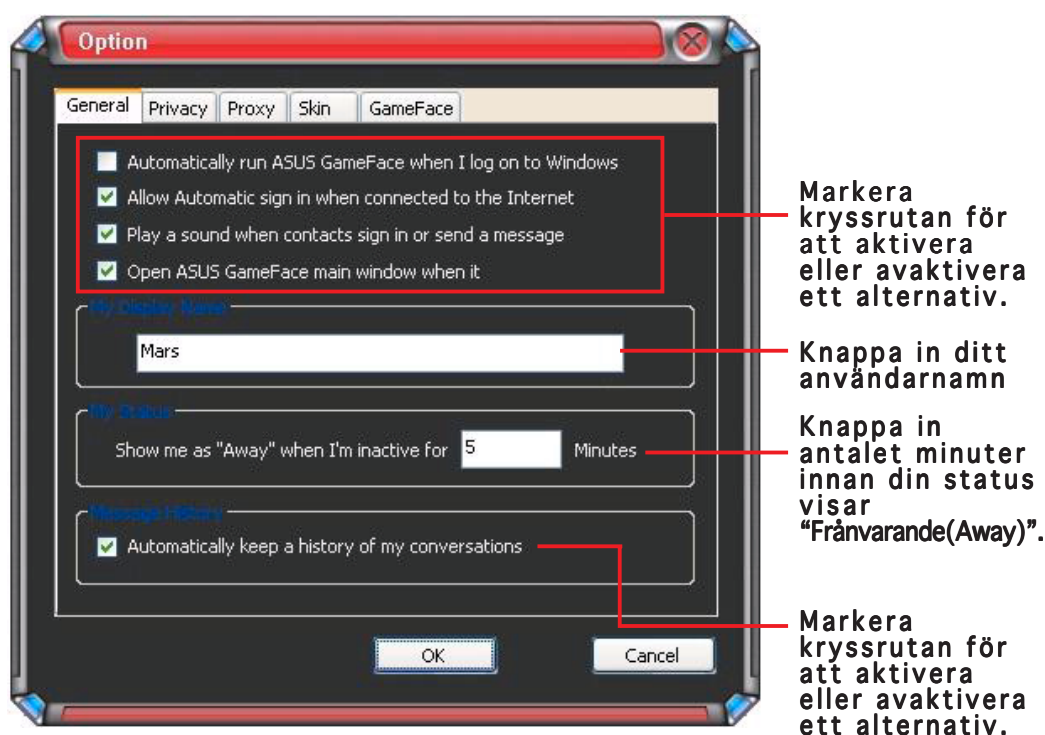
Option

General Privacy Proxy Skin GameFace

Automatically run ASUS GameFace when I log on to Windows
Allow Automatic sign in when connected to the Internet
Play a sound when contacts sign in or send a message
Open ASUS GameFace main window when it

My Display Name
Mars

My Status
Show me as "Away" when I'm inactive for 5 Minutes

Message History
Automatically keep a history of my conversations

OK Cancel

Markera kryssrutan för att aktivera eller avaktivera ett alternativ.

Knappa in ditt användarnamn

Knappa in antalet minuter innan din status visar “Frånvarande(Away)”.

Markera kryssrutan för att aktivera eller avaktivera ett alternativ.